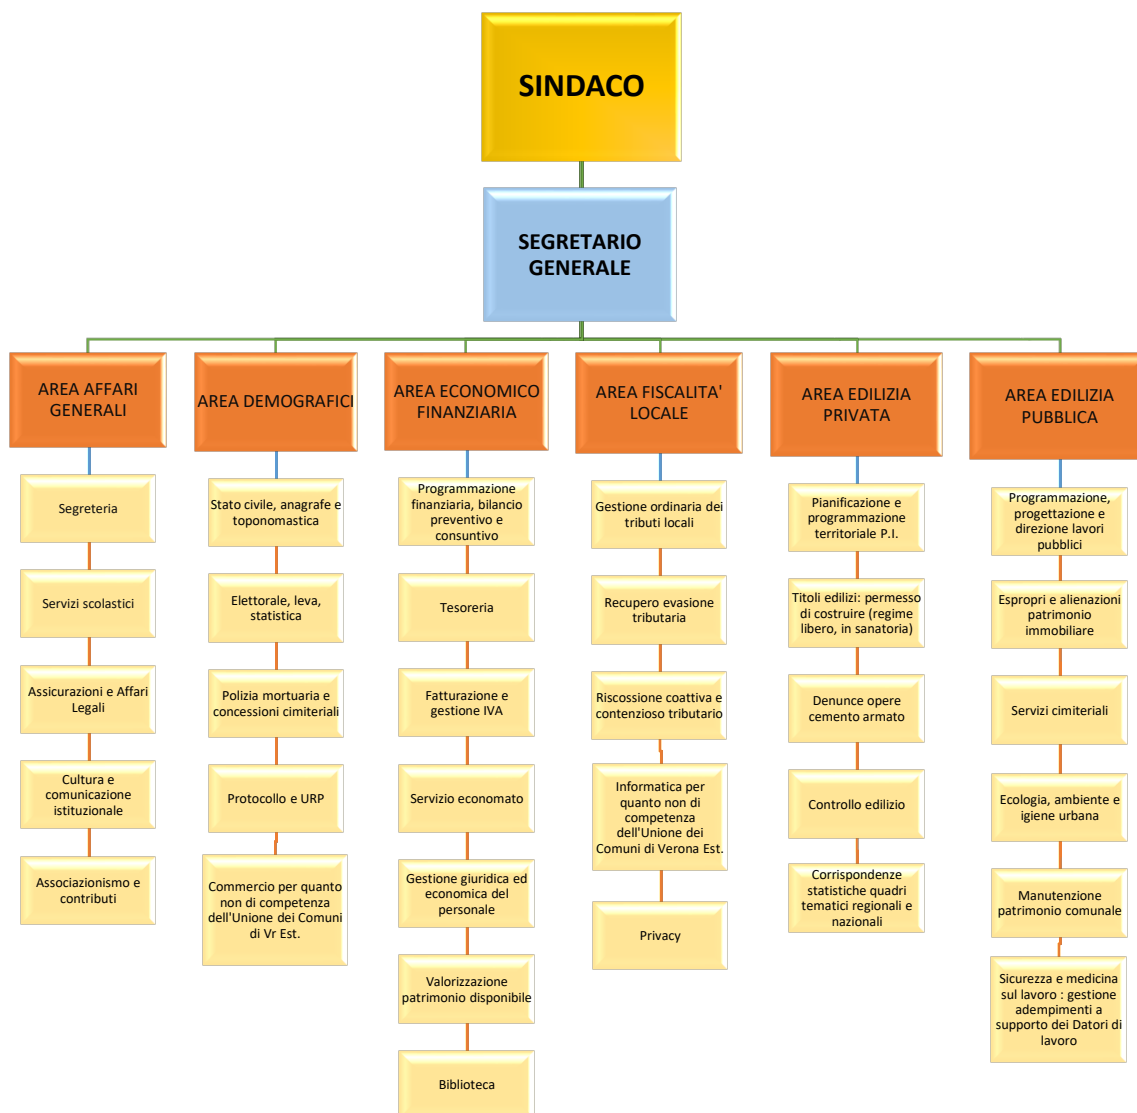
SINDACO

SEGRETARIO GENERALE

AREA AFFARI GENERALI

Segreteria

Servizi scolastici

Assicurazioni e Affari Legali

Cultura e comunicazione istituzionale

Associazionismo e contributi

AREA DEMOGRAFICI

Stato civile, anagrafe e toponomastica

Elettorale, leva, statistica

Polizia mortuaria e concessioni cimiteriali

Protocollo e URP

Commercio per quanto non di competenza dell'Unione dei Comuni di Vr Est.

AREA ECONOMICO FINANZIARIA

Programmazione finanziaria, bilancio preventivo e consuntivo

Tesoreria

Fatturazione e gestione IVA

Servizio economato

Gestione giuridica ed economica del personale

Valorizzazione patrimonio disponibile

Biblioteca

AREA FISCALITA' LOCALE

Gestione ordinaria dei tributi locali

Recupero evasione tributaria

Riscossione coattiva e contenzioso tributario

Informatica per quanto non di competenza dell'Unione dei Comuni di Verona Est.

Privacy

AREA EDILIZIA PRIVATA

Pianificazione e programmazione territoriale P.I.

Titoli edilizi: permesso di costruire (regime libero, in sanatoria)

Denunce opere cemento armato

Controllo edilizio

Corrispondenze statistiche quadri tematici regionali e nazionali

AREA EDILIZIA PUBBLICA

Programmazione, progettazione e direzione lavori pubblici

Espropri e alienazioni patrimonio immobiliare

Servizi cimiteriali

Ecologia, ambiente e igiene urbana

Manutenzione patrimonio comunale

Sicurezza e medicina sul lavoro : gestione adempimenti a supporto dei Datori di lavoro